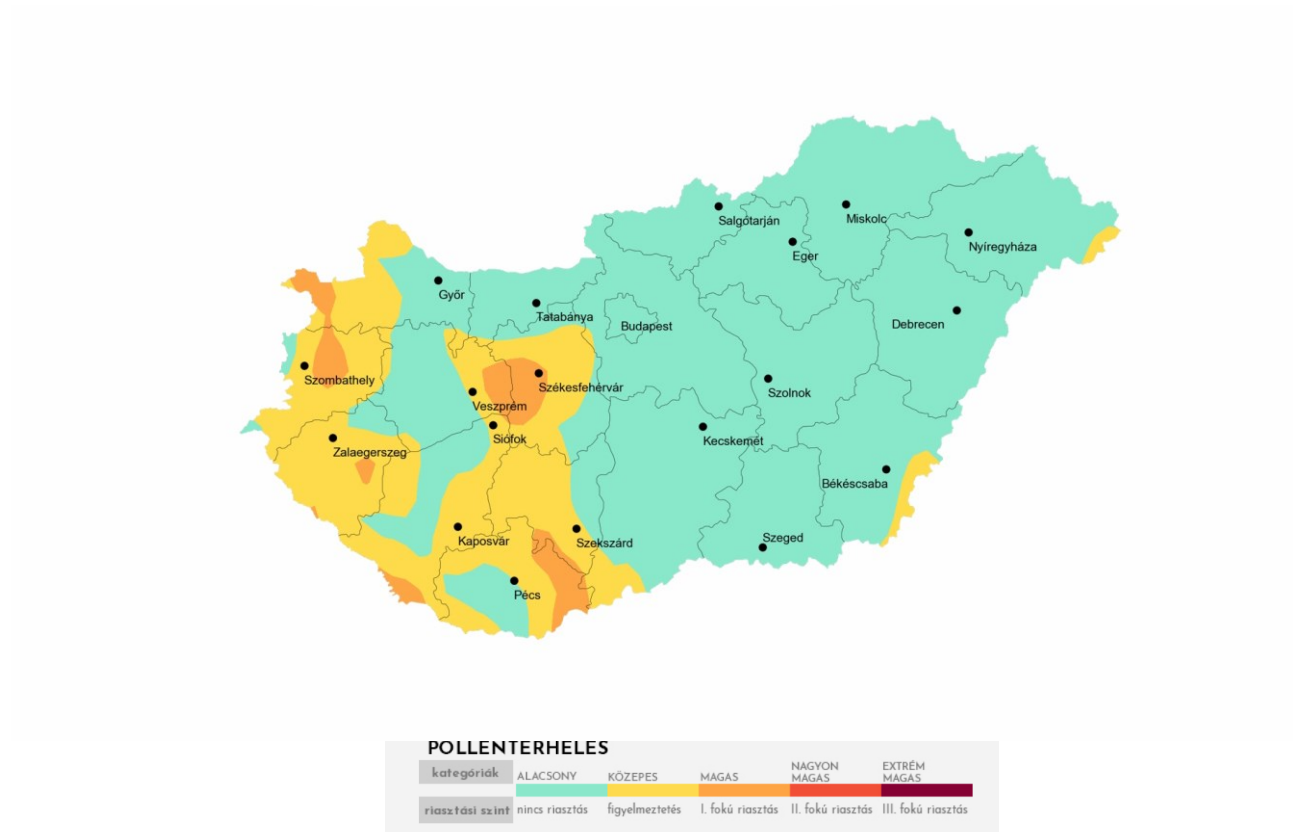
Salgótarján
Miskolc
Nyíregyháza
Eger
Győr
Tatabánya
Budapest
Debrecen
Szombathely
Székesfehérvár
Veszprém
Szolnok
Siófok
Zalaegerszeg
Kecskemét
Békéscsaba
Kaposvár
Szekszárd
Szeged
Pécs

POLLENTERHELES

| kategóriák | ALACSONY | KÖZEPES | MAGAS | NAGYON MAGAS | EXTRÉM MAGAS |
|---|---|---|---|---|---|
| riasztási szint | nincs riasztás | figyelmeztetés | I. fokú riasztás | II. fokú riasztás | III. fokú riasztás |